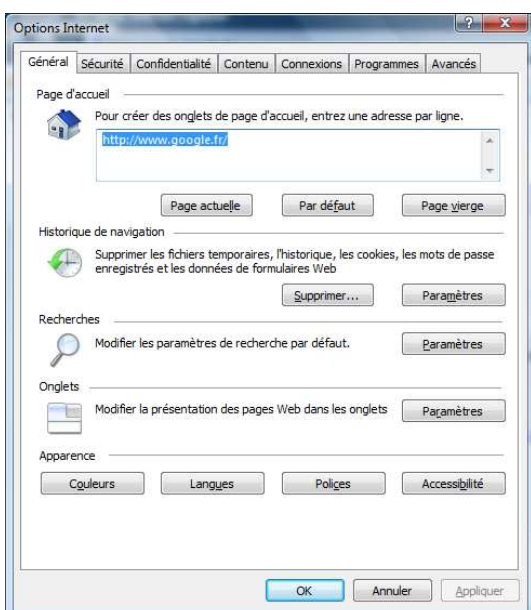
Options Internet

? X

Général | Sécurité | Confidentialité | Contenu | Connexions | Programmes | Avancés

Page d'accueil

Pour créer des onglets de page d'accueil, entrez une adresse par ligne.

http://www.google.fr/

Page actuelle | Par défaut | Page vierge

Historique de navigation

Supprimer les fichiers temporaires, l'historique, les cookies, les mots de passe enregistrés et les données de formulaires Web

Supprimer... | Paramètres

Recherches

Modifier les paramètres de recherche par défaut.

Paramètres

Onglets

Modifier la présentation des pages Web dans les onglets

Paramètres

Apparence

Couleurs | Langues | Polices | Accessibilité

OK | Annuler | Appliquer